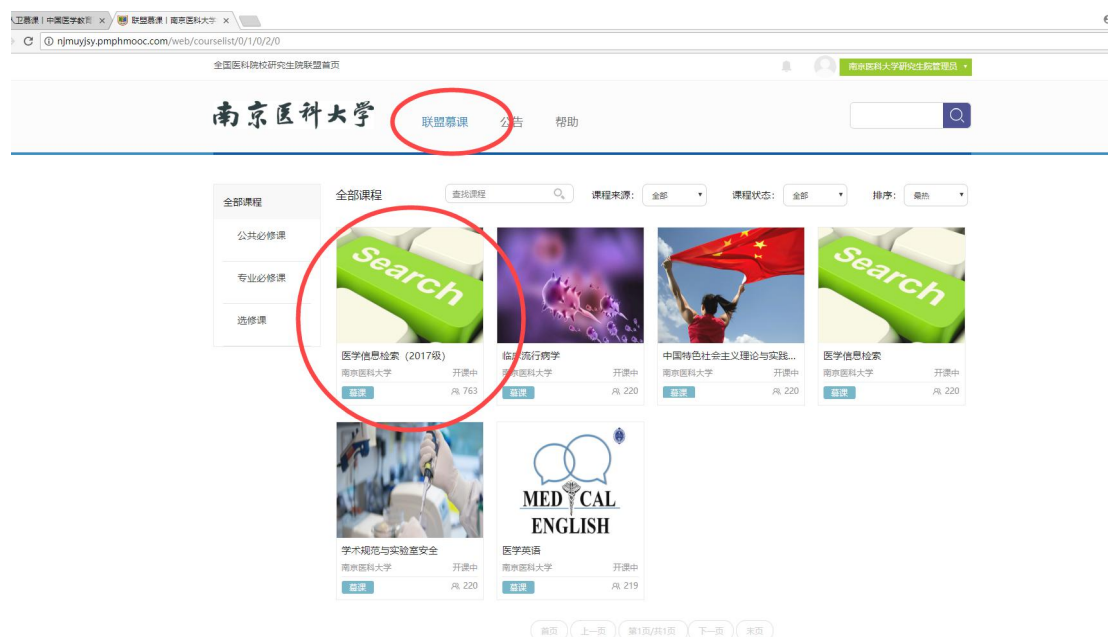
人卫慕课 | 中国医学教育 ×
联盟慕课 | 南京医科大学 ×

njmuyjsy.pmphmooc.com/web/courselist/0/1/0/2/0

全国医科院校研究生院联盟首页

南京医科大学研究生院管理员

南京医科大学

联盟慕课
公告
帮助

全部课程
公共必修课
专业必修课
选修课

全部课程
查找课程
课程来源: 全部
课程状态: 全部
排序: 最热

Search
医学信息检索（2017级）
南京医科大学 开课中
慕课 763

临床流行病学
南京医科大学 开课中
慕课 220

中国特色社会主义理论与实践...
南京医科大学 开课中
慕课 220

Search
医学信息检索
南京医科大学 开课中
慕课 220

学术规范与实验室安全
南京医科大学 开课中
慕课 220

MEDICAL ENGLISH
医学英语
南京医科大学 开课中
慕课 219

首页 上一页 第1页/共1页 下一页 末页